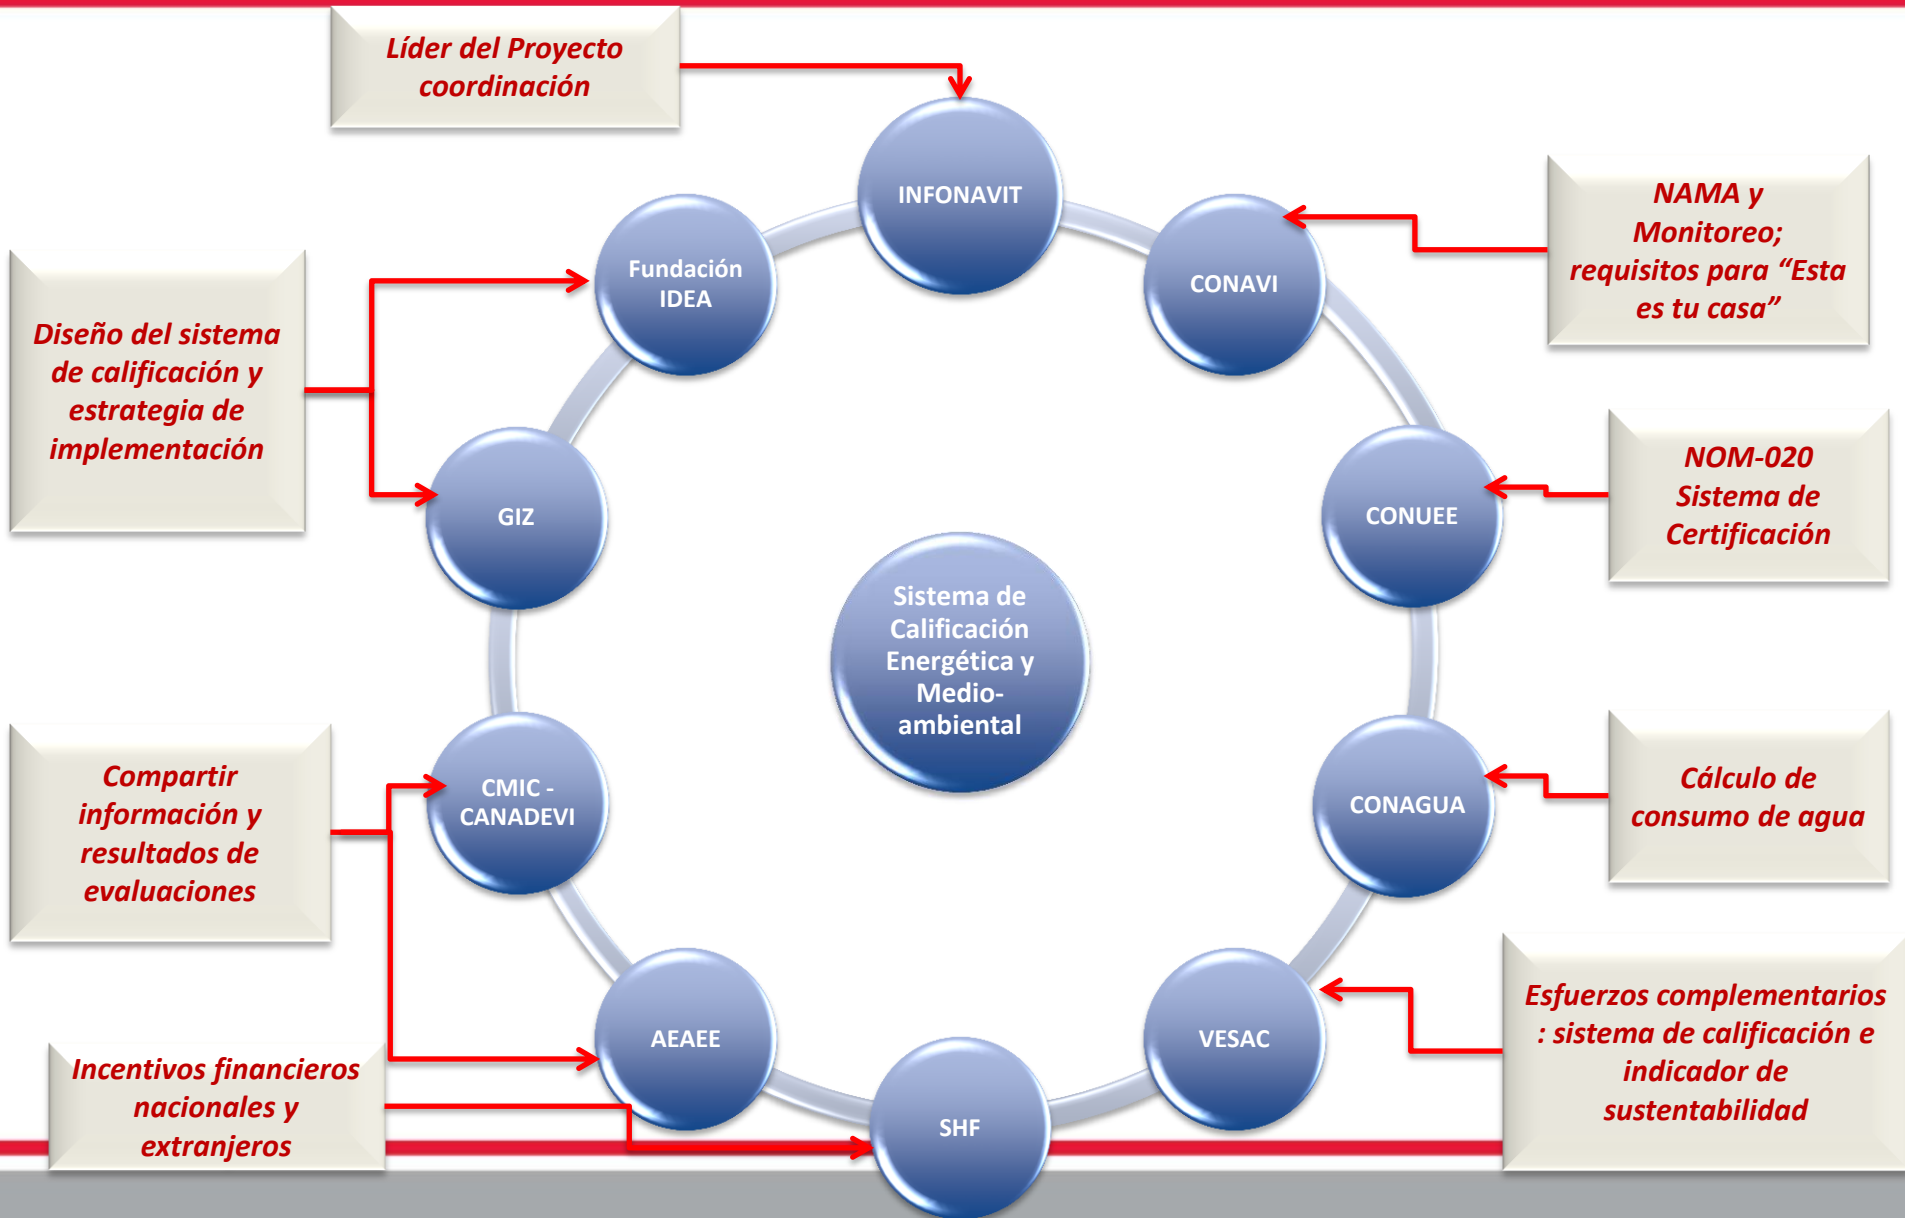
Líder del Proyecto coordinación

INFONAVIT

NAMA y Monitoreo; requisitos para “Esta es tu casa”

CONAVI

Fundación IDEA

Diseño del sistema de calificación y estrategia de implementación

GIZ

CONUEE

NOM-020 Sistema de Certificación

Sistema de Calificación Energética y Medio-ambiental

Compartir información y resultados de evaluaciones

CMIC - CANADEVI

CONAGUA

Cálculo de consumo de agua

AEAEE

VESAC

Esfuerzos complementarios : sistema de calificación e indicador de sustentabilidad

Incentivos financieros nacionales y extranjeros

SHF